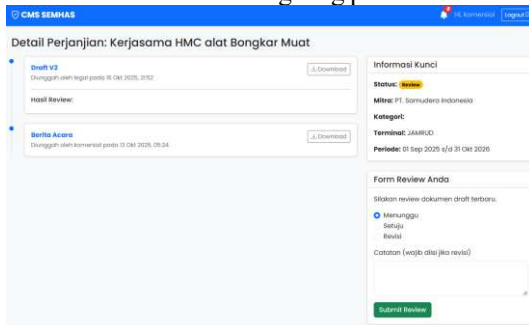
CMS SEMHAS

Hi, komersial Logout

Detail Perjanjian: Kerjasama HMC alat Bongkar Muat

Draft V3
Diunggah oleh legal pada 15 Okt 2025, 21:52
Download

Hasil Review:

Berita Acara
Diunggah oleh komersial pada 13 Okt 2025, 05:24
Download

Informasi Kunci

Status: Review

Mitra: PT. Samudera Indonesia

Kategori:

Terminal: JAMRUD

Periode: 01 Sep 2025 s/d 31 Okt 2026

Form Review Anda

Silakan review dokumen draft terbaru.

Menunggu
Setuju
Revisi

Catatan (wajib diisi jika revisi)

Submit Review